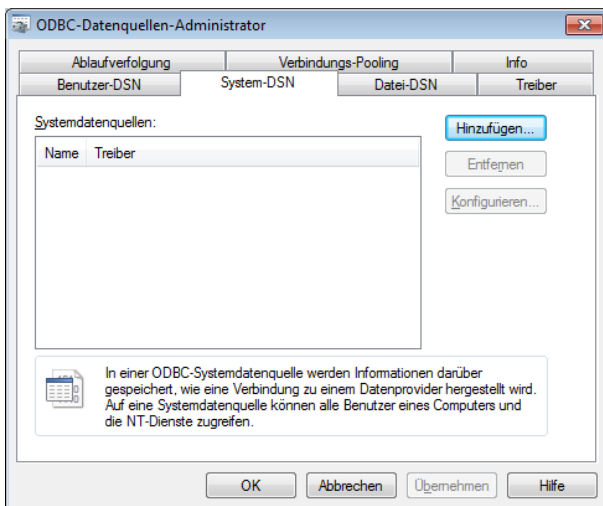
ODBC-Datenquellen-Administrator

Ablaufverfolgung | Verbindungs-Pooling | Info
Benutzer-DSN | System-DSN | Datei-DSN | Treiber

Systemdatenquellen:

| Name | Treiber |
|---|---|

Hinzufügen...
Entfernen
Konfigurieren...

In einer ODBC-Systemdatenquelle werden Informationen darüber gespeichert, wie eine Verbindung zu einem Datenprovider hergestellt wird. Auf eine Systemdatenquelle können alle Benutzer eines Computers und die NT-Dienste zugreifen.

OK | Abbrechen | Übernehmen | Hilfe